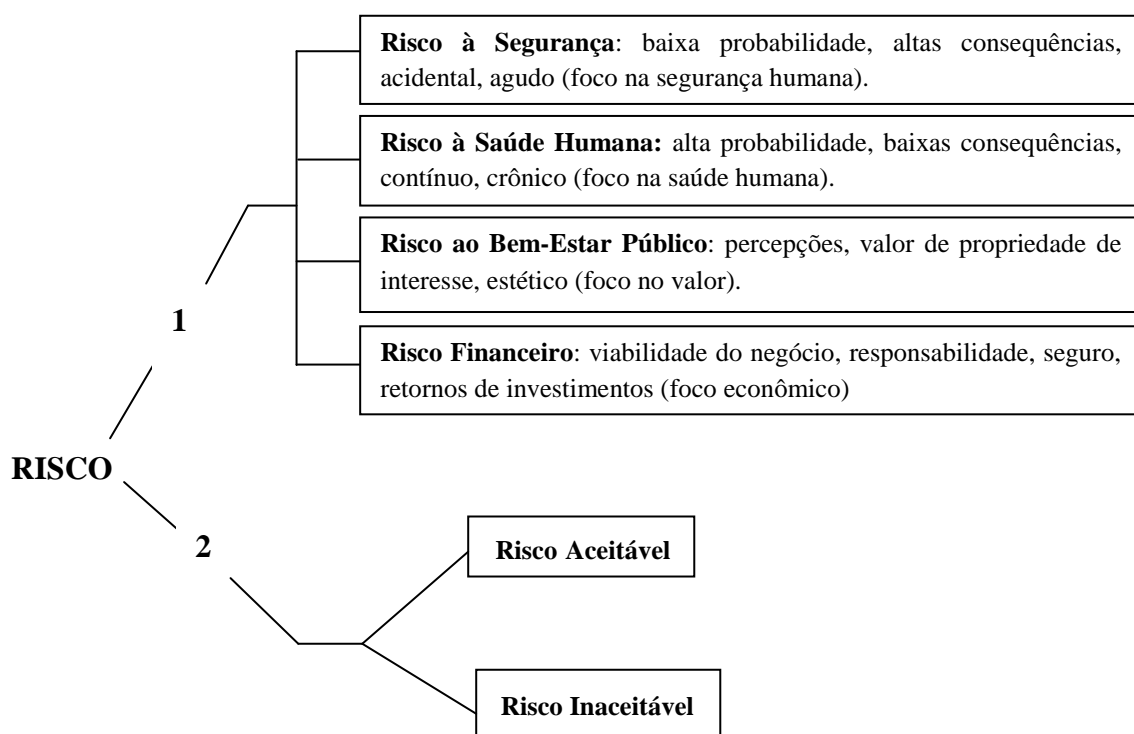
**Risco à Segurança**: baixa probabilidade, altas consequências, acidental, agudo (foco na segurança humana).

**Risco à Saúde Humana:** alta probabilidade, baixas consequências, contínuo, crônico (foco na saúde humana).

**Risco ao Bem-Estar Público**: percepções, valor de propriedade de interesse, estético (foco no valor).

**Risco Financeiro**: viabilidade do negócio, responsabilidade, seguro, retornos de investimentos (foco econômico)

1

RISCO

2

Risco Aceitável

Risco Inaceitável